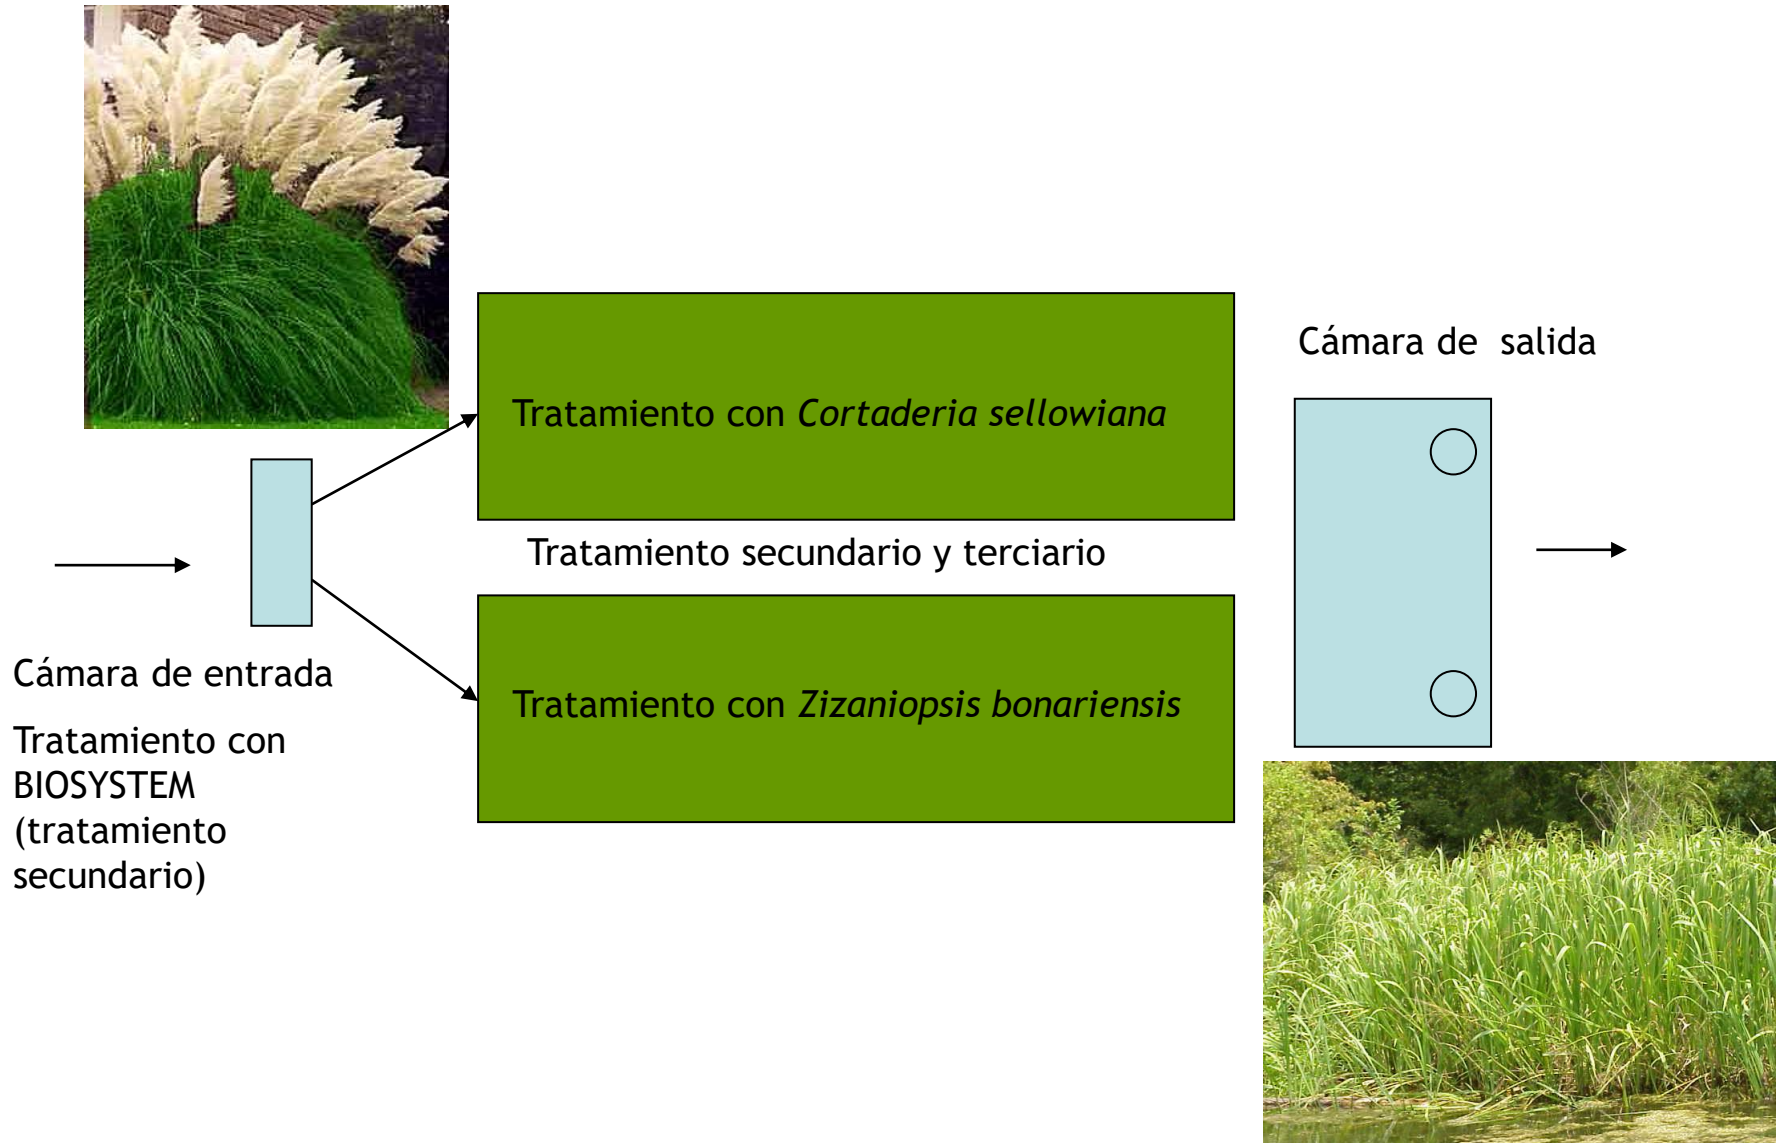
Cámara de salida

Tratamiento con *Cortaderia sellowiana*

Tratamiento secundario y terciario

Tratamiento con *Zizaniopsis bonariensis*

Cámara de entrada

Tratamiento con BIOSYSTEM (tratamiento secundario)